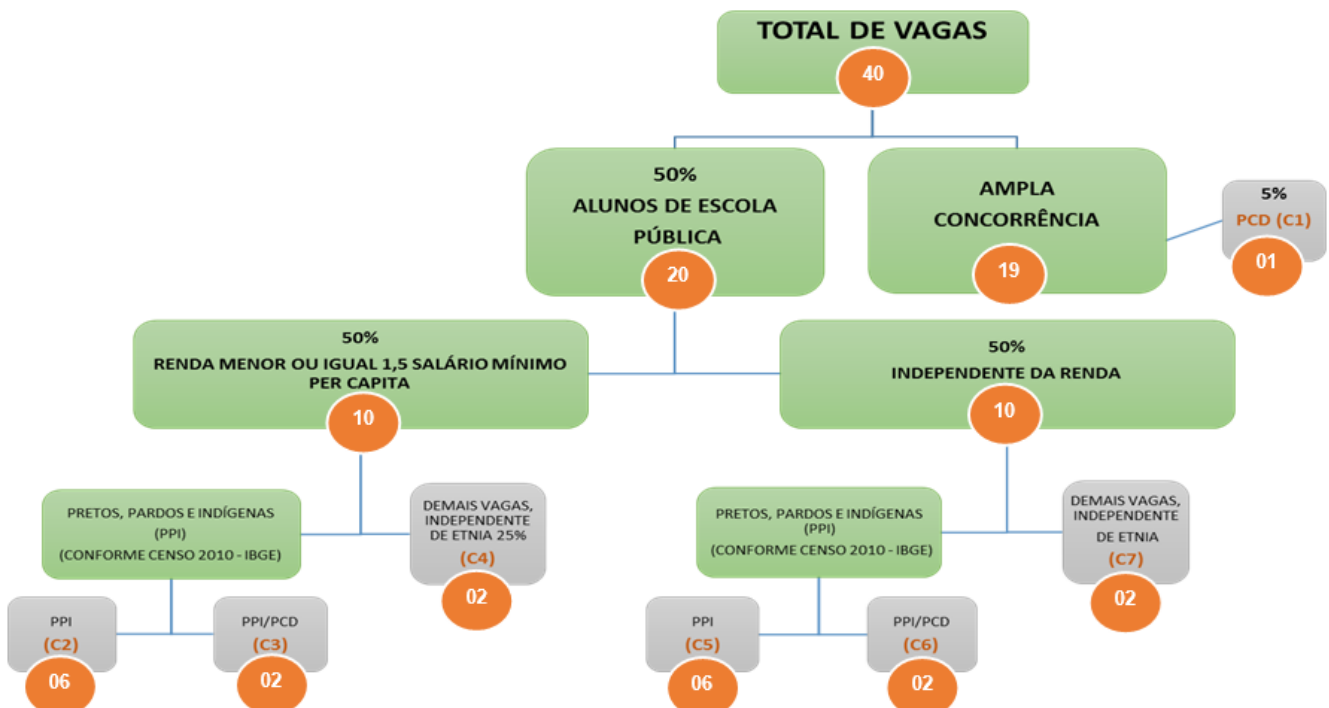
TOTAL DE VAGAS
40

50%
ALUNOS DE ESCOLA PÚBLICA
20

AMPLA CONCORRÊNCIA
19

5%
PCD (C1)
01

50%
RENDA MENOR OU IGUAL 1,5 SALÁRIO MÍNIMO PER CAPITA
10

50%
INDEPENDENTE DA RENDA
10

PRETOS, PARDOS E INDÍGENAS (PPI)
(CONFORME CENSO 2010 - IBGE)

DEMAIS VAGAS, INDEPENDENTE DE ETNIA 25%
(C4)
02

PRETOS, PARDOS E INDÍGENAS (PPI)
(CONFORME CENSO 2010 - IBGE)

DEMAIS VAGAS, INDEPENDENTE DE ETNIA
(C7)
02

PPI
(C2)
06

PPI/PCD
(C3)
02

PPI
(C5)
06

PPI/PCD
(C6)
02